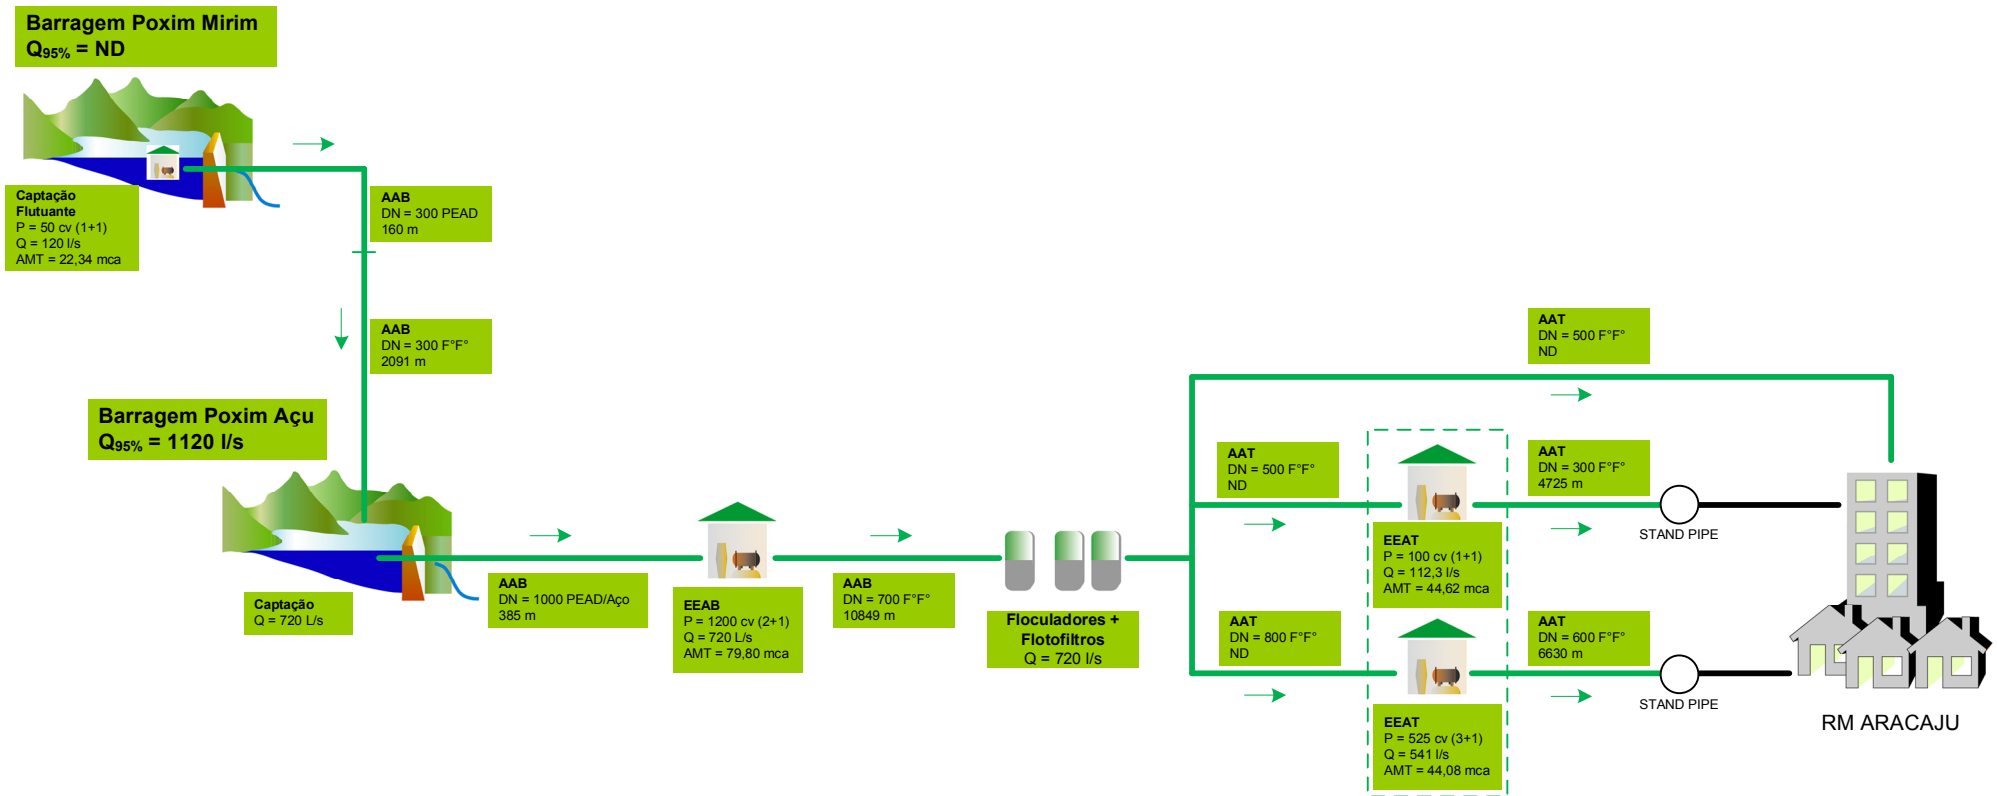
Barragem Poxim Mirim
$Q_{95\%}$ = ND

Captação Flutuante
P = 50 cv (1+1)
Q = 120 l/s
AMT = 22,34 mca

AAB
DN = 300 PEAD
160 m

AAB
DN = 300 F°F°
2091 m

Barragem Poxim Açu
$Q_{95\%}$ = 1120 l/s

Captação
Q = 720 L/s

AAB
DN = 1000 PEAD/Aço
385 m

EEAB
P = 1200 cv (2+1)
Q = 720 L/s
AMT = 79,80 mca

AAB
DN = 700 F°F°
10849 m

Floculadores +
Flotofiltros
Q = 720 l/s

AAT
DN = 500 F°F°
ND

AAT
DN = 500 F°F°
ND

EEAT
P = 100 cv (1+1)
Q = 112,3 l/s
AMT = 44,62 mca

AAT
DN = 300 F°F°
4725 m

STAND PIPE

AAT
DN = 800 F°F°
ND

EEAT
P = 525 cv (3+1)
Q = 541 l/s
AMT = 44,08 mca

AAT
DN = 600 F°F°
6630 m

STAND PIPE

RM ARACAJU